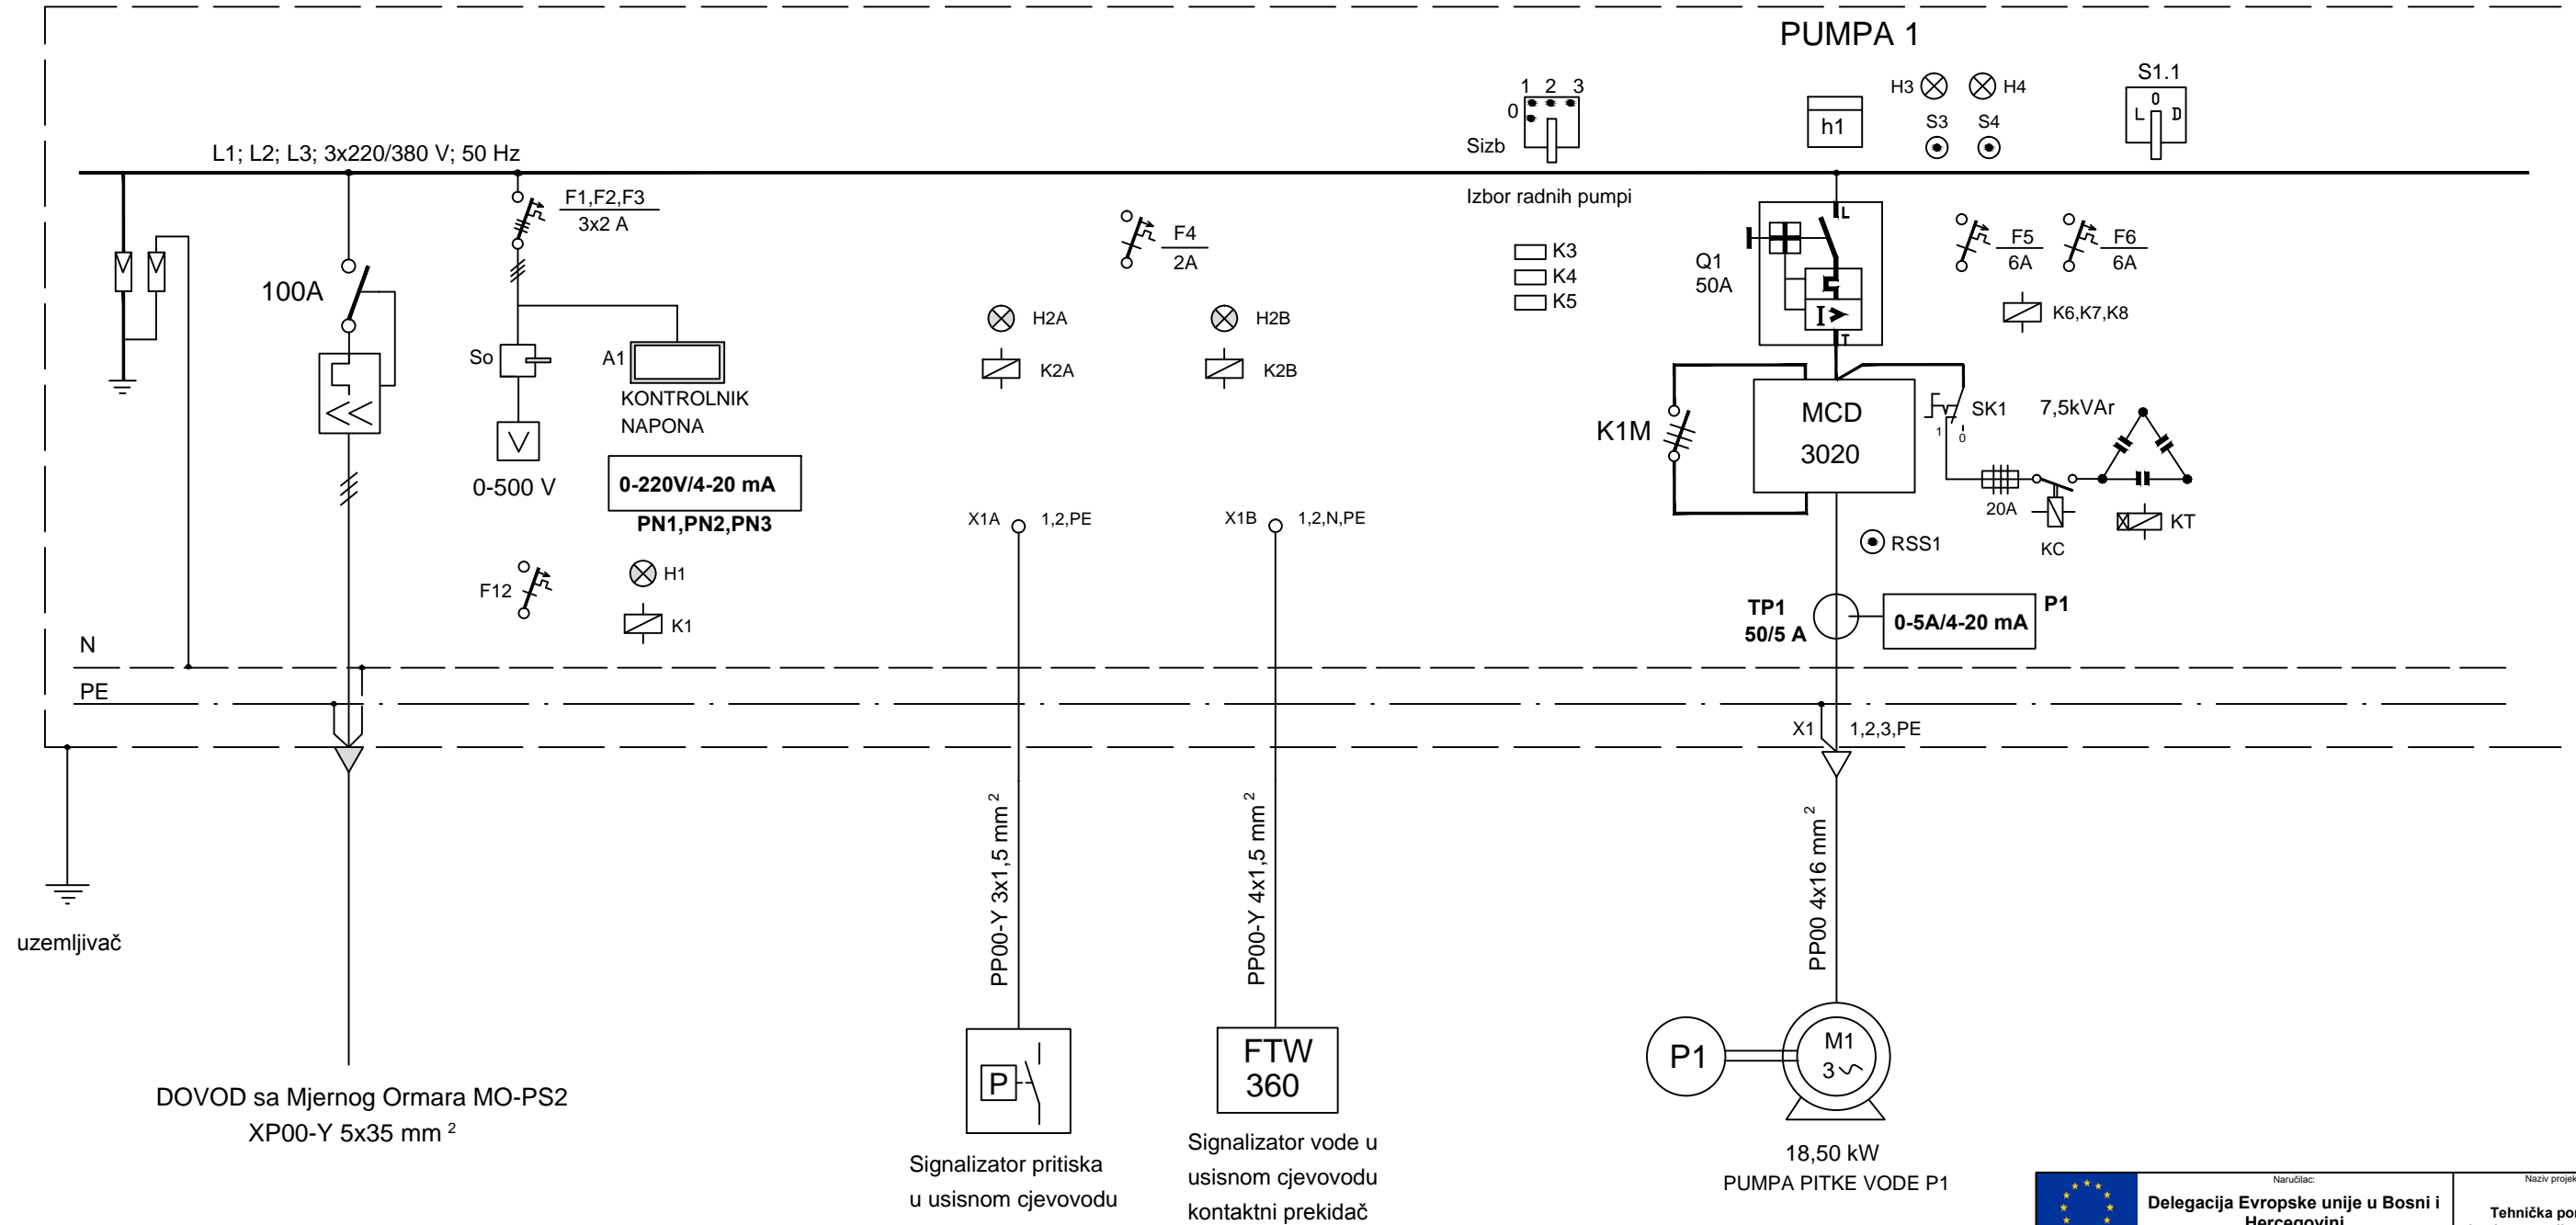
PUMPA 1

L1; L2; L3; 3x220/380 V; 50 Hz

1 2 3
0
Sizb
Izbor radnih pumpi

h1

H3 H4
S3 S4

S1.1
L 0 D

F1,F2,F3
3x2 A

F4
2A

K3
K4
K5

Q1
50A

F5
6A

F6
6A

K6,K7,K8

100A

So

A1

KONTROLNIK NAPONA

0-500 V

0-220V/4-20 mA
PN1,PN2,PN3

H2A
K2A

H2B
K2B

K1M

MCD
3020

SK1
1 0

7,5kVAr

20A

KC

KT

RSS1

X1A 1,2,PE

X1B 1,2,N,PE

F12

H1
K1

TP1
50/5 A

0-5A/4-20 mA

P1

N
PE

X1 1,2,3,PE

uzemljivač

PP00-Y 3x1,5 mm $^2$

PP00-Y 4x1,5 mm $^2$

PP00 4x16 mm $^2$

P

FTW
360

P1

M1
3 ~

DOVOD sa Mjernog Ormara MO-PS2
XP00-Y 5x35 mm $^2$

Signalizator pritiska u usisnom cjevovodu

Signalizator vode u usisnom cjevovodu kontaktni prekidač

18,50 kW
PUMPA PITKE VODE P1

Naručilac:
Delegacija Evropske unije u Bosni i Hercegovini

Naziv projek
Tehnička po